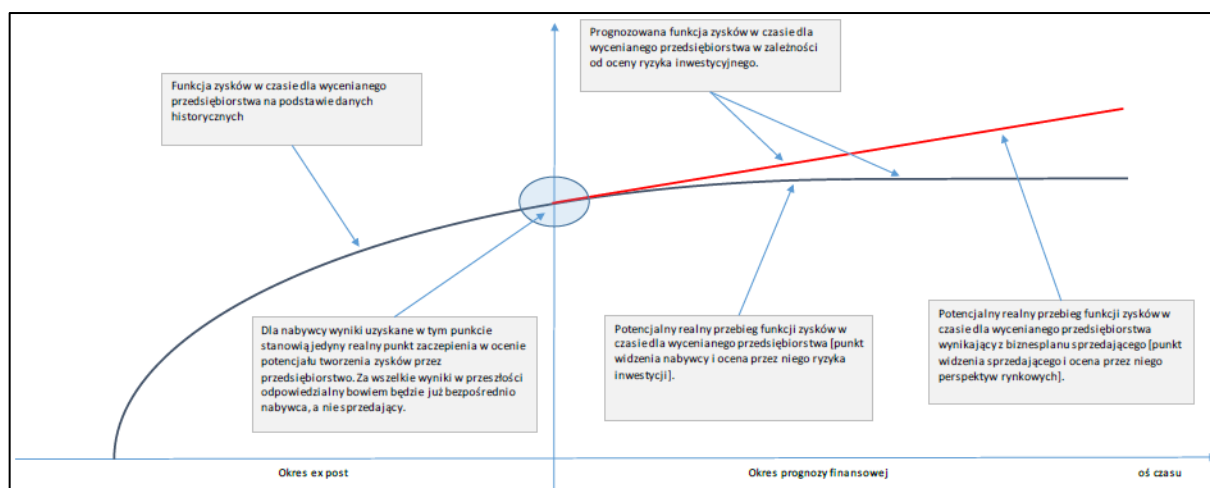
Prognozowana funkcja zysków w czasie dla wycenianego przedsiębiorstwa w zależności od oceny ryzyka inwestycyjnego.

Funkcja zysków w czasie dla wycenianego przedsiębiorstwa na podstawie danych historycznych

Dla nabywcy wyniki uzyskane w tym punkcie stanowią jedyny realny punkt zaczepienia w ocenie potencjału tworzenia zysków przez przedsiębiorstwo. Za wszelkie wyniki w przeszłości odpowiedzialny bowiem będzie już bezpośrednio nabywca, a nie sprzedający.

Potencjalny realny przebieg funkcji zysków w czasie dla wycenianego przedsiębiorstwa [punkt widzenia nabywcy i ocena przez niego ryzyka inwestycji].

Potencjalny realny przebieg funkcji zysków w czasie dla wycenianego przedsiębiorstwa wynikający z biznesplanu sprzedającego [punkt widzenia sprzedającego i ocena przez niego perspektyw rynkowych].

Okres ex post

Okres prognozy finansowej

oś czasu